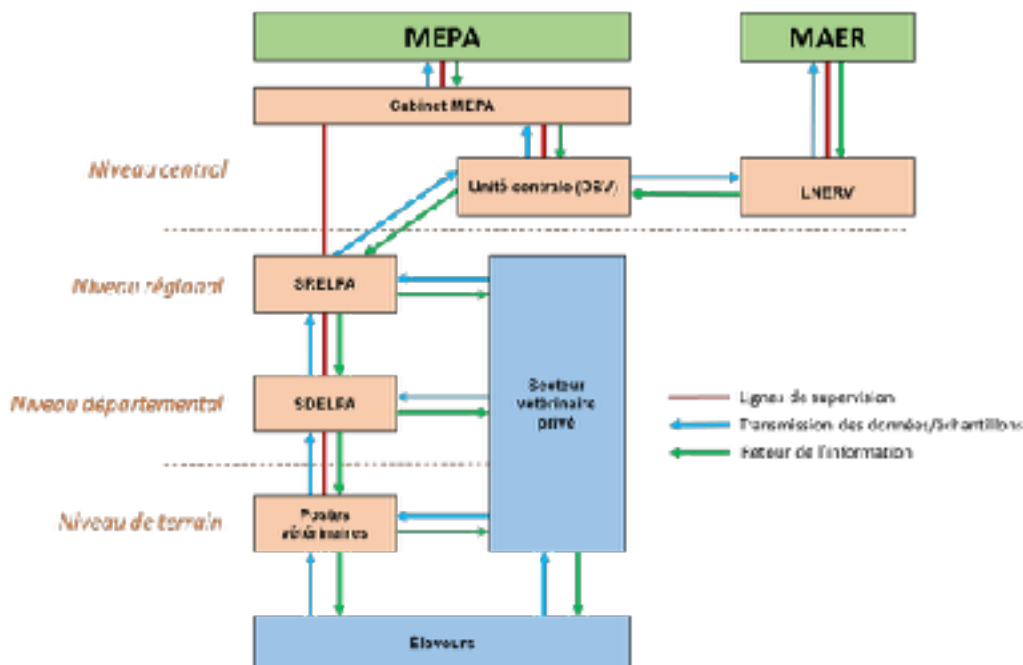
MEPA

MAER

Cabinet MEPA

Niveau central

Unité centrale (DSV)

LNERV

Niveau régional

SRELPA

Niveau départemental

SDELPA

Secteur vétérinaire privé

Lignes de supervision

Transmission des données/Echantillons

Retour de l'information

Niveau de terrain

Postes vétérinaires

Eleveurs